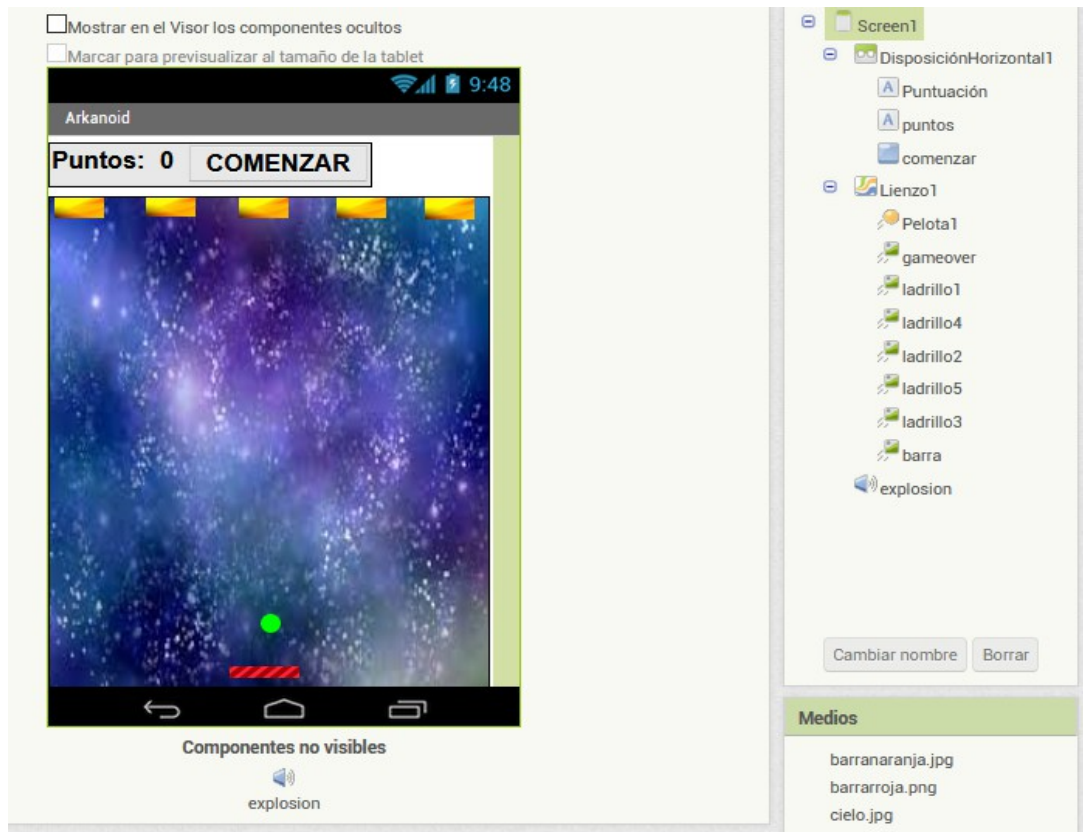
Mostrar en el Visor los componentes ocultos

Marcar para previsualizar al tamaño de la tablet

9:48

Arkanoid

Puntos: 0 COMENZAR

Componentes no visibles

explosion

Screen1
DisposiciónHorizontal1
Puntuación
puntos
comenzar
Lienzo1
Pelota1
gameover
ladrillo1
ladrillo4
ladrillo2
ladrillo5
ladrillo3
barra
explosion

Cambiar nombre
Borrar

Medios

barranaranja.jpg
barrarroja.png
cielo.jpg